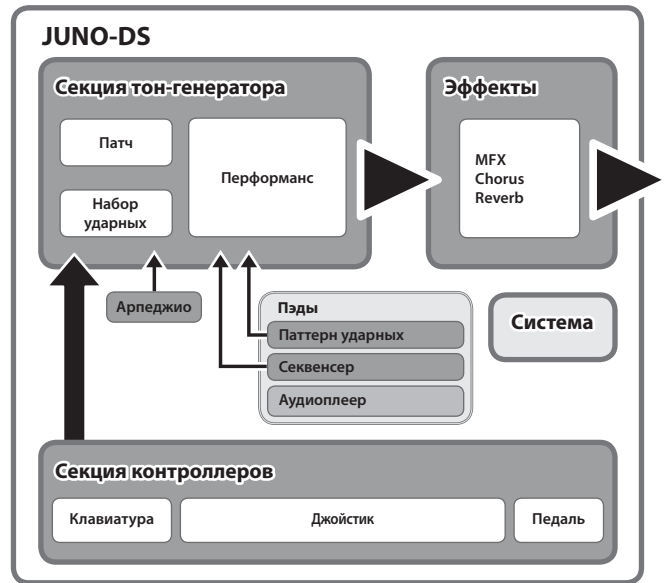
JUNO-DS

Секция тон-генератора

Патч

Набор ударных

Перформанс

Эффекты

MFX
Chorus
Reverb

Арпеджио

Пэды

Паттерн ударных

Секвенсер

Аудиоплеер

Система

Секция контроллеров

Клавиатура

Джойстик

Педаль